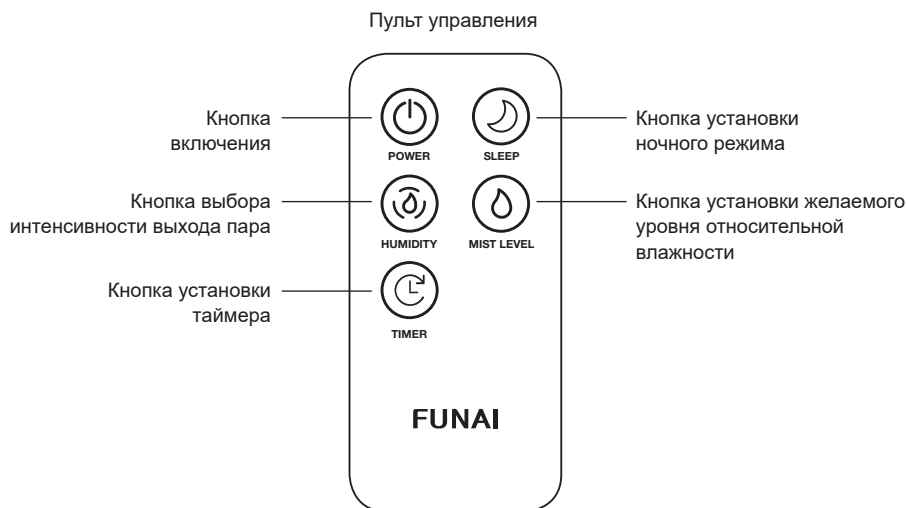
Пульт управления

Кнопка включения

POWER

SLEEP

Кнопка установки ночного режима

Кнопка выбора интенсивности выхода пара

HUMIDITY

MIST LEVEL

Кнопка установки желаемого уровня относительной влажности

Кнопка установки таймера

TIMER

FUNAI